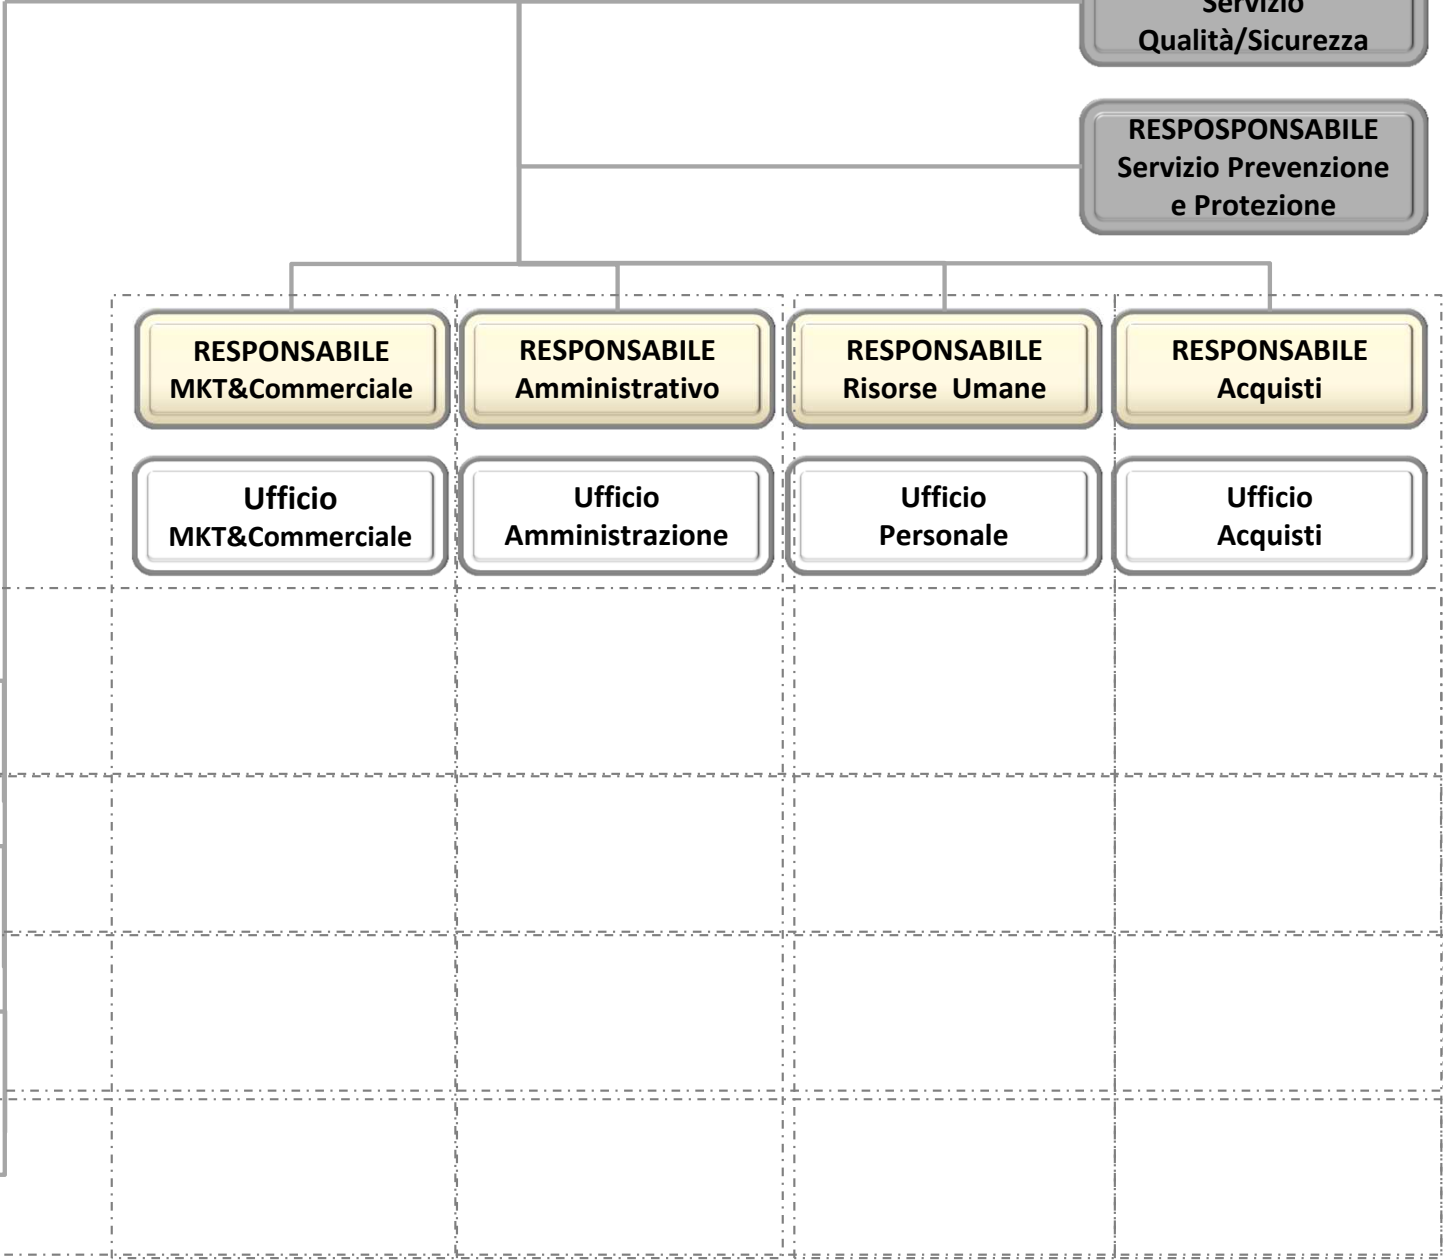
Servizio Qualità/Sicurezza

RESPOSPONSABILE Servizio Prevenzione e Protezione

RESPONSABILE MKT&Commerciale

RESPONSABILE Amministrativo

RESPONSABILE Risorse Umane

RESPONSABILE Acquisti

Ufficio MKT&Commerciale

Ufficio Amministrazione

Ufficio Personale

Ufficio Acquisti